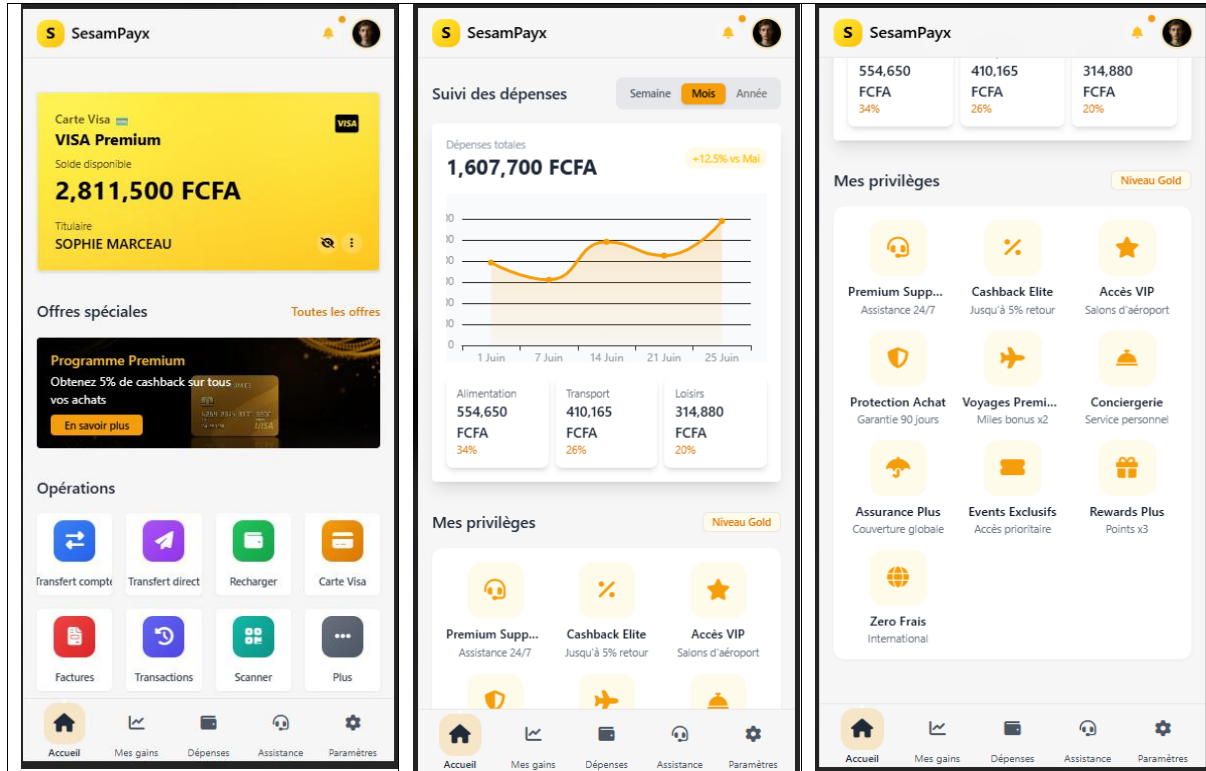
S SesamPayx

Carte Visa
VISA Premium
VISA
Solde disponible
2,811,500 FCFA
Titulaire
SOPHIE MARCEAU

Offres spéciales
Toutes les offres

Programme Premium
Obtenez 5% de cashback sur tous vos achats
En savoir plus

Opérations
Transfert compte
Transfert direct
Recharger
Carte Visa
Factures
Transactions
Scanner
Plus

Accueil
Mes gains
Dépenses
Assistance
Paramètres

S SesamPayx

Suivi des dépenses
Semaine
Mois
Année

Dépenses totales
1,607,700 FCFA
+12.5% vs Mai

00
00
00
00
00
00
0
1 Juin
7 Juin
14 Juin
21 Juin
25 Juin

Alimentation
554,650 FCFA
34%
Transport
410,165 FCFA
26%
Loisirs
314,880 FCFA
20%

Mes privilèges
Niveau Gold

Premium Supp...
Assistance 24/7
Cashback Elite
Jusqu'à 5% retour
Accès VIP
Salons d'aéroport

Accueil
Mes gains
Dépenses
Assistance
Paramètres

S SesamPayx

554,650 FCFA
34%
410,165 FCFA
26%
314,880 FCFA
20%

Mes privilèges
Niveau Gold

Premium Supp...
Assistance 24/7
Cashback Elite
Jusqu'à 5% retour
Accès VIP
Salons d'aéroport
Protection Achat
Garantie 90 jours
Voyages Premi...
Miles bonus x2
Conciergerie
Service personnel
Assurance Plus
Couverture globale
Events Exclusifs
Accès prioritaire
Rewards Plus
Points x3
Zero Frais
International

Accueil
Mes gains
Dépenses
Assistance
Paramètres